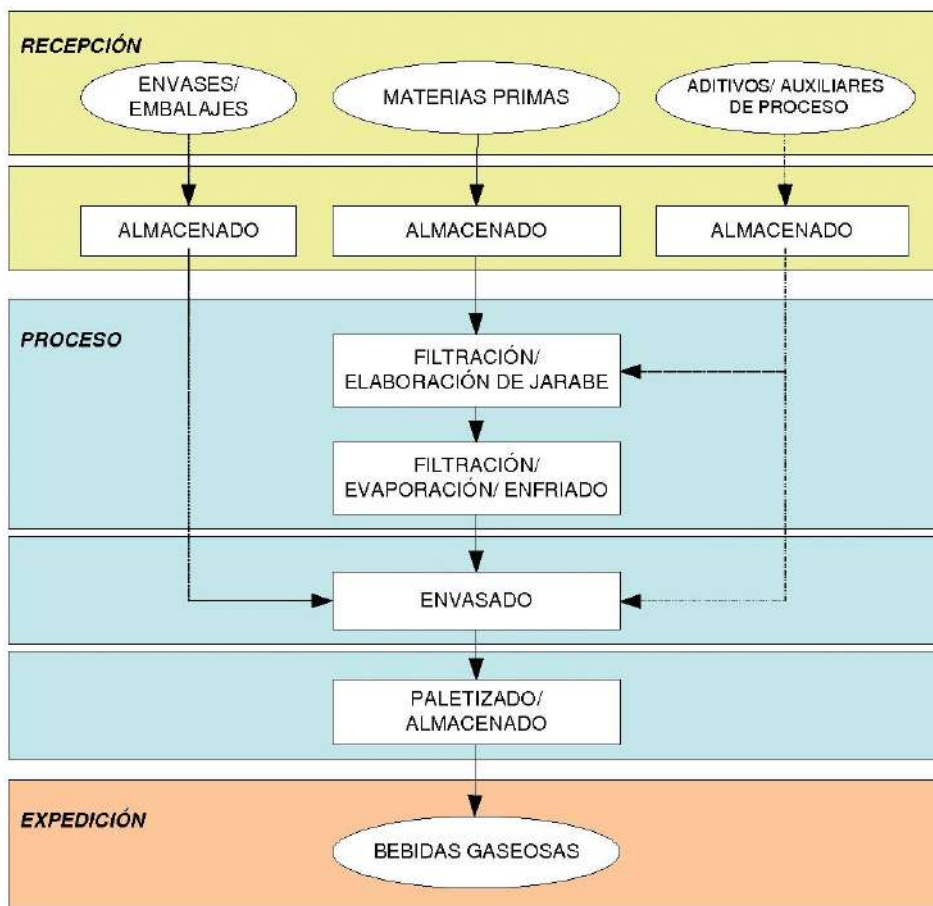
RECEPCIÓN

ENVASES/ EMBALAJES

MATERIAS PRIMAS

ADITIVOS/ AUXILIARES DE PROCESO

ALMACENADO

ALMACENADO

ALMACENADO

PROCESO

FILTRACIÓN/ ELABORACIÓN DE JARABE

FILTRACIÓN/ EVAPORACIÓN/ ENFRIADO

ENVASADO

PALETIZADO/ ALMACENADO

EXPEDICIÓN

BEBIDAS GASEOSAS